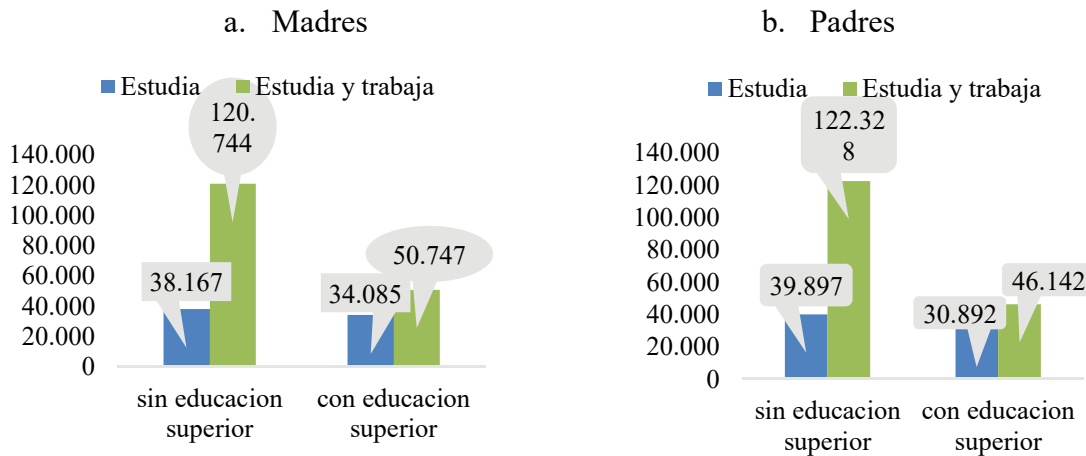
a. Madres

Estudia Estudia y trabaja

140.000
120.000
100.000
80.000
60.000
40.000
20.000
0

120.744
38.167
34.085
50.747

sin educacion superior
con educacion superior

b. Padres

Estudia Estudia y trabaja

140.000
120.000
100.000
80.000
60.000
40.000
20.000
0

122.328
39.897
30.892
46.142

sin educacion superior
con educacion superior